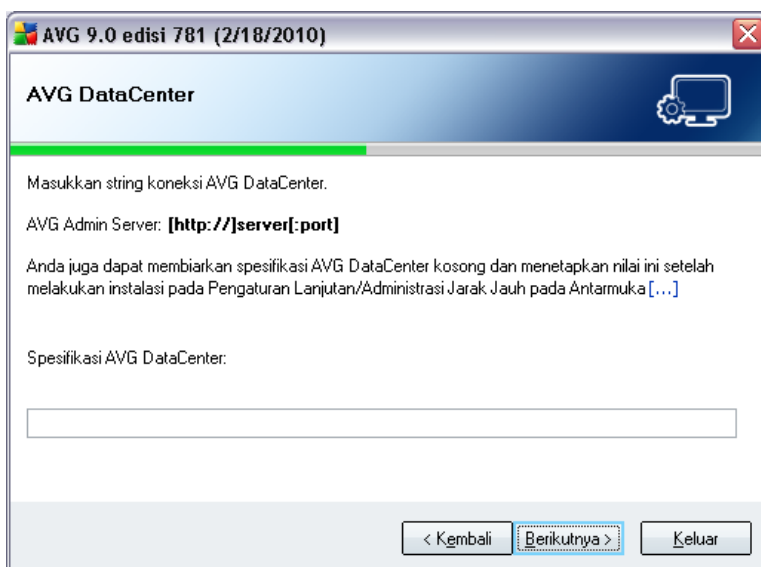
AVG 9.0 edisi 781 (2/18/2010)

AVG DataCenter

Masukkan string koneksi AVG DataCenter.

AVG Admin Server: **[http://]server[:port]**

Anda juga dapat membiarkan spesifikasi AVG DataCenter kosong dan menetapkan nilai ini setelah melakukan instalasi pada Pengaturan Lanjutan/Administrasi Jarak Jauh pada Antarmuka [...]

Spesifikasi AVG DataCenter:

< Kembali | Berikutnya > | Keluar